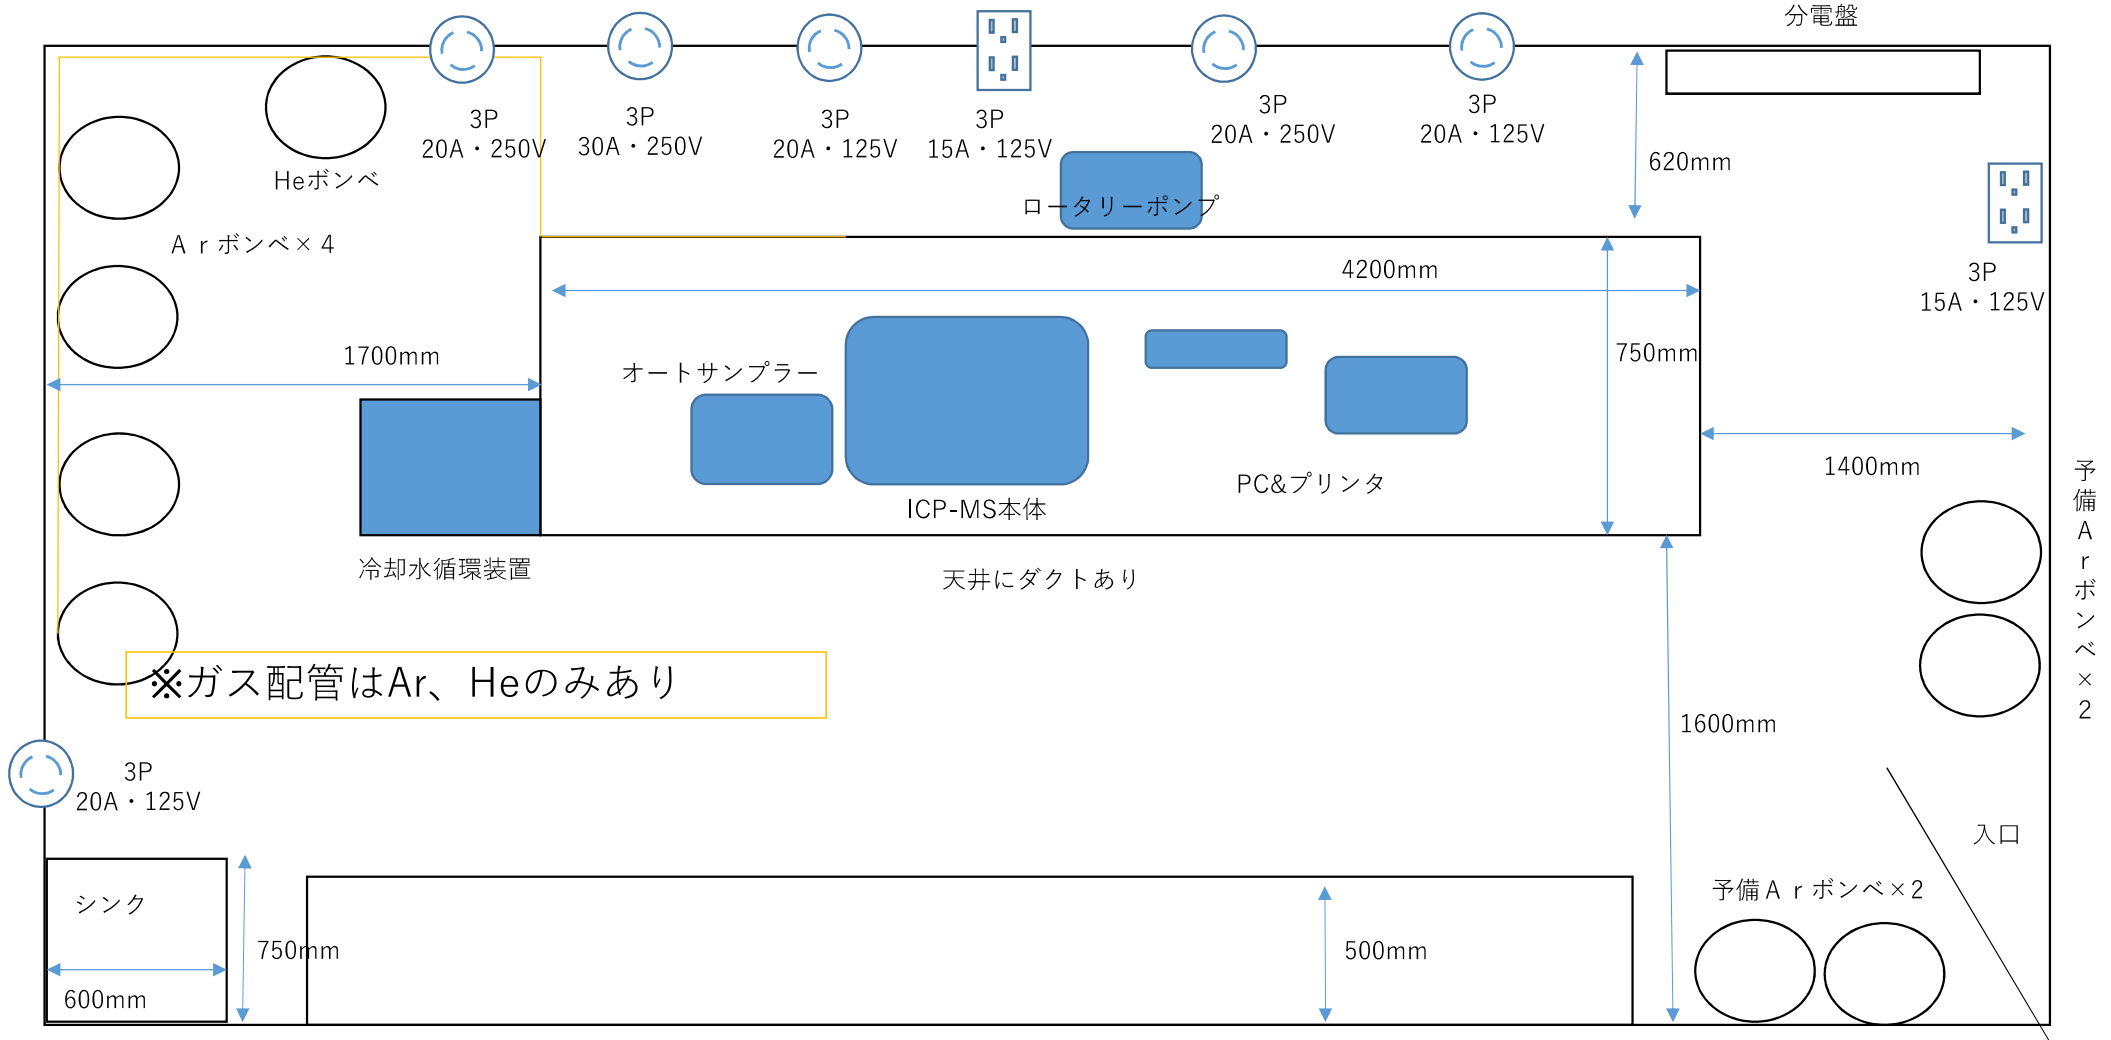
分電盤

3P
20A・250V

3P
30A・250V

3P
20A・125V

3P
15A・125V

3P
20A・250V

3P
20A・125V

620mm

Heボンベ

Ａｒボンベ×４

ロータリーポンプ

3P
15A・125V

4200mm

1700mm

750mm

オートサンプラー

ICP-MS本体

PC&プリンタ

1400mm

予備Ａｒボンベ×２

冷却水循環装置

天井にダクトあり

※ガス配管はAr、Heのみあり

1600mm

3P
20A・125V

入口

シンク

750mm

500mm

予備Ａｒボンベ×２

600mm